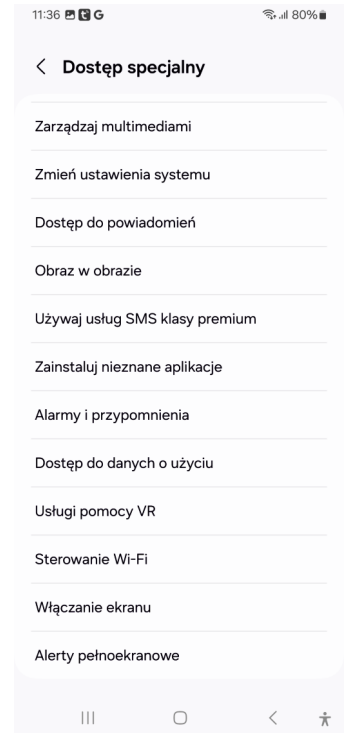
11:36 G
80%

< Dostęp specjalny

Zarządzaj multimediami

Zmień ustawienia systemu

Dostęp do powiadomień

Obraz w obrazie

Używaj usług SMS klasy premium

Zainstaluj nieznane aplikacje

Alarmy i przypomnienia

Dostęp do danych o użyciu

Usługi pomocy VR

Sterowanie Wi-Fi

Włączanie ekranu

Alerty pełnoekranowe